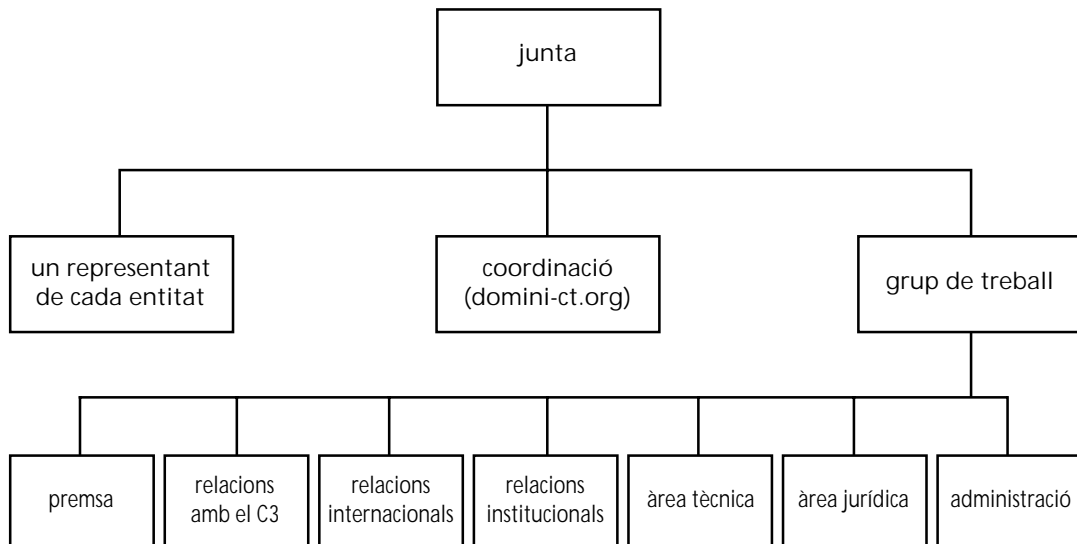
junta

un representant de cada entitat

coordinació (domini-ct.org)

grup de treball

premsa

relacions amb el C3

relacions internacionals

relacions institucionals

àrea tècnica

àrea jurídica

administració